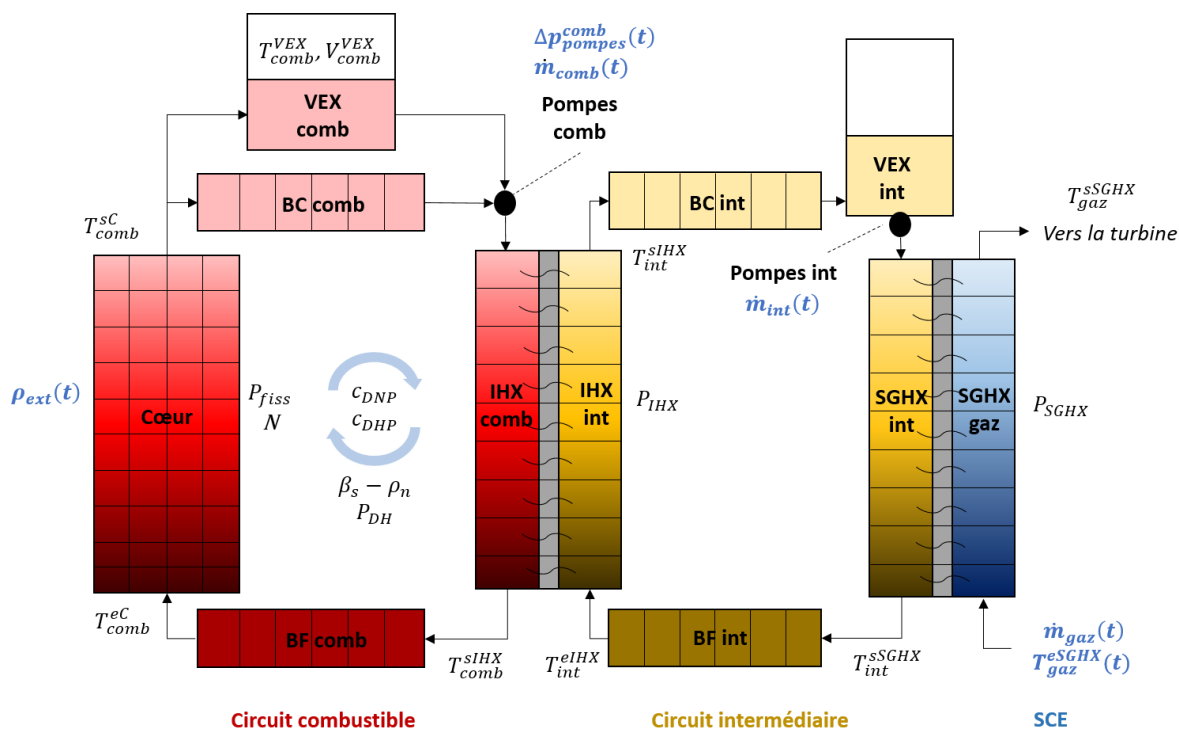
$T_{comb}^{VEX}, V_{comb}^{VEX}$

VEX comb

$\Delta p_{pompes}^{comb}(t)$
$\dot{m}_{comb}(t)$

Pompes comb

BC comb

$T_{comb}^{sC}$

BC int

VEX int

$T_{gaz}^{sSGHX}$
Vers la turbine

$T_{int}^{sIHX}$

Pompes int
$\dot{m}_{int}(t)$

$\rho_{ext}(t)$

Cœur

$P_{fiss}$
$N$

$c_{DNP}$
$c_{DHP}$

$\beta_s - \rho_n$
$P_{DH}$

IHX comb

IHX int

$P_{IHX}$

SGHX int

SGHX gaz

$P_{SGHX}$

$T_{comb}^{eC}$

BF comb

$T_{comb}^{sIHX}$

$T_{int}^{eIHX}$

BF int

$T_{int}^{sSGHX}$

$\dot{m}_{gaz}(t)$
$T_{gaz}^{eSGHX}(t)$

Circuit combustible

Circuit intermédiaire

SCE